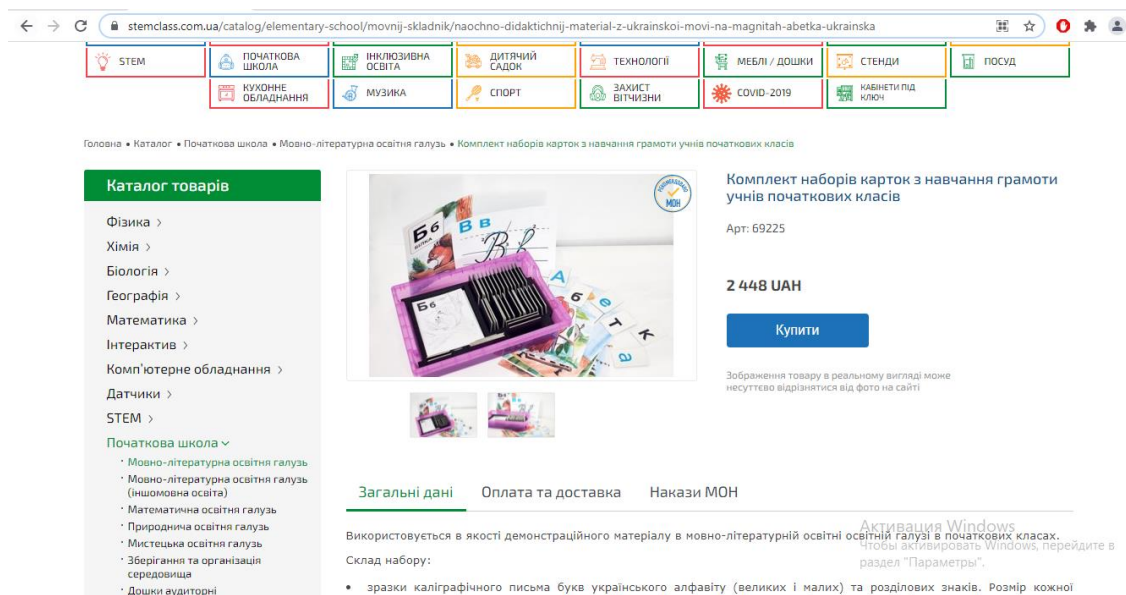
stemclass.com.ua/catalog/elementary-school/movnij-skladnik/naochno-didaktichnij-material-z-ukrainskoi-movi-na-magnitah-abetka-ukrainska

STEM
ПОЧАТКОВА ШКОЛА
ІНКЛЮЗИВНА ОСВІТА
ДИТЯЧИЙ САДОК
ТЕХНОЛОГІЇ
МЕБЛІ / ДОШКИ
СТЕНДИ
ПОСУД
КУХОННЕ ОБЛАДНАННЯ
МУЗИКА
СПОРТ
ЗАХИСТ ВІТЧИЗНИ
COVID-2019
КАБІНЕТИ ПІД КЛЮЧ

Головна • Каталог • Початкова школа • Мовно-літературна освітня галузь • Комплект наборів карток з навчання грамоти учнів початкових класів

Каталог товарів

Фізика ›
Хімія ›
Біологія ›
Географія ›
Математика ›
Інтерактив ›
Комп'ютерне обладнання ›
Датчики ›
STEM ›
Початкова школа
· Мовно-літературна освітня галузь
· Мовно-літературна освітня галузь (іншомовна освіта)
· Математична освітня галузь
· Природнича освітня галузь
· Мистецька освітня галузь
· Зберігання та організація середовища
· Дошки аудиторні

МОН

Комплект наборів карток з навчання грамоти учнів початкових класів

Арт: 69225

2 448 UAH

Купити

Зображення товару в реальному вигляді може несуттєво відрізнятися від фото на сайті

Загальні дані
Оплата та доставка
Накази МОН

Використовується в якості демонстраційного матеріалу в мовно-літературній освітні освітній галузі в початкових класах.

Склад набору:

• зразки каліграфічного письма букв українського алфавіту (великих і малих) та розділових знаків. Розмір кожної

Активация Windows
Чтобы активировать Windows, перейдите в раздел "Параметры".